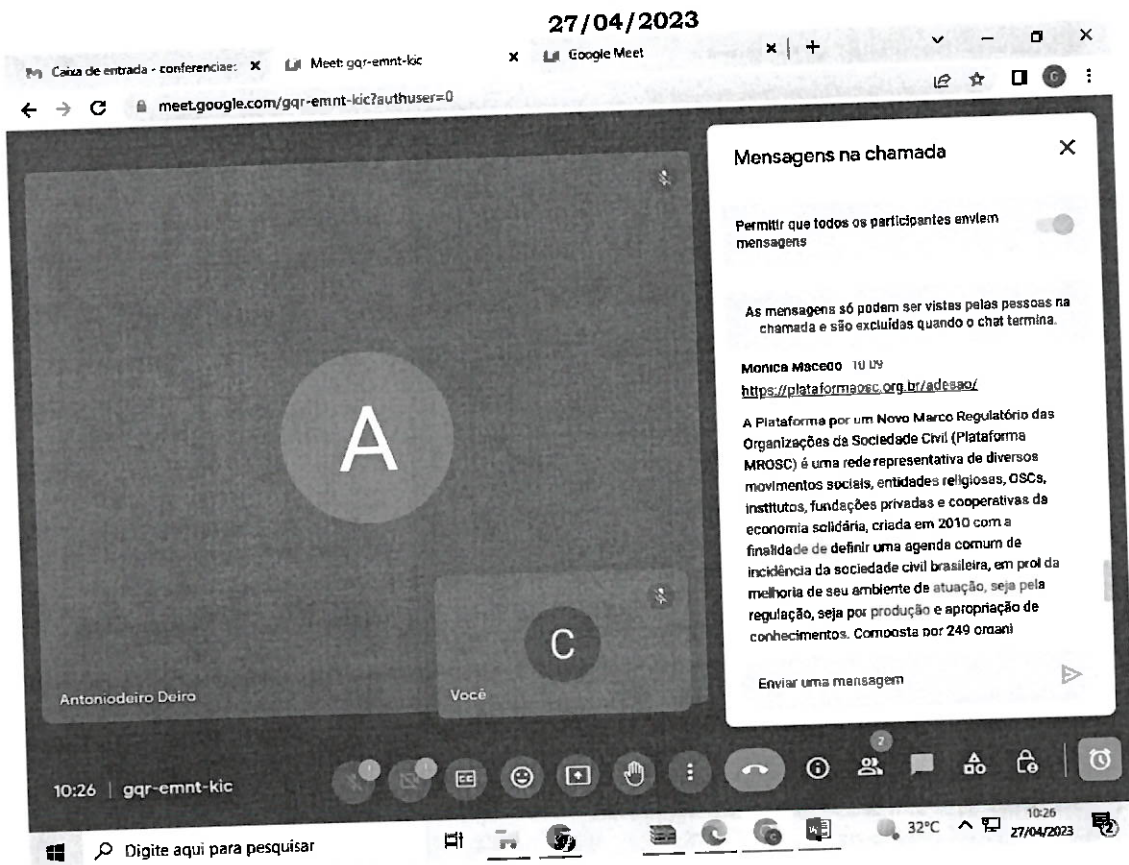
27/04/2023

Caixa de entrada - conferenciae: ×
Meet: gqr-emnt-kic ×
Google Meet ×
+

meet.google.com/gqr-emnt-kic?authuser=0

Mensagens na chamada

Permitir que todos os participantes enviem mensagens

As mensagens só podem ser vistas pelas pessoas na chamada e são excluídas quando o chat termina.

Monica Macedo 10:09
https://plataformaosc.org.br/adesao/

A Plataforma por um Novo Marco Regulatório das Organizações da Sociedade Civil (Plataforma MROSC) é uma rede representativa de diversos movimentos sociais, entidades religiosas, OSCs, institutos, fundações privadas e cooperativas da economia solidária, criada em 2010 com a finalidade de definir uma agenda comum de incidência da sociedade civil brasileira, em prol da melhoria de seu ambiente de atuação, seja pela regulação, seja por produção e apropriação de conhecimentos. Composta por 249 organi

Enviar uma mensagem

A

C

Antoniodeiro Deiro

Você

10:26 | gqr-emnt-kic

2

Digite aqui para pesquisar

32°C

10:26
27/04/2023